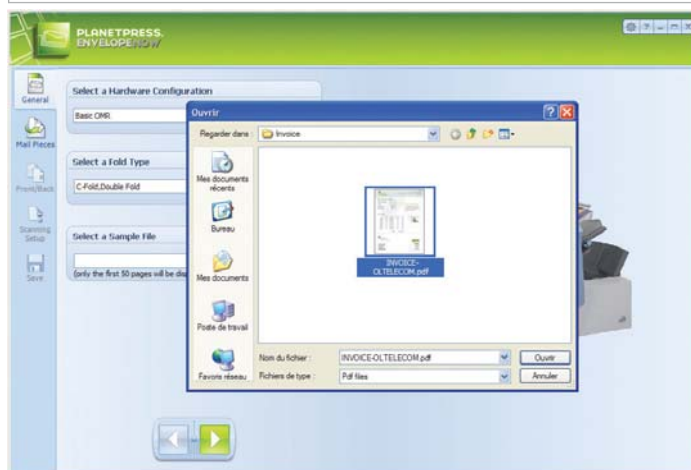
PLANETPRESS.
ENVELOPENOW

General

Mail Pieces

Front/Back

Scanning Setup

Save

Select a Hardware Configuration

Basic OMR

Select a Fold Type

C-Fold,Double Fold

Select a Sample File

(only the first 50 pages will be di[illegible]

Ouvrir

Regarder dans : Invoice

Mes documents récents

Bureau

Mes documents

Poste de travail

Favoris réseau

INVOICE-OLTELECOM.pdf

Nom du fichier : INVOICE-OLTELECOM.pdf

Fichiers de type : Pdf files

Ouvrir

Annuler